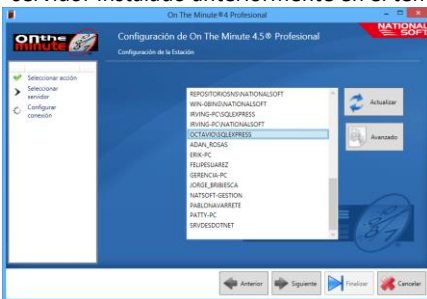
servidor instalado anteriormente en el con

On The Minute®4 Profesional

On the minute

Configuración de On The Minute 4.5® Profesional

Configuración de la Estación

NATIONAL SOFT

Seleccionar acción

Seleccionar servidor

Configurar conexión

REPOSITORIOSNS\NATIONALSOFT
WIN-0BIN\NATIONALSOFT
IRVING-PC\SQLEXPRESS
IRVING-PC\NATIONALSOFT
OCTAVIO\SQLEXPRESS
ADAN_ROSAS
ERIK-PC
FELIPESUAREZ
GERENCIA-PC
JORGE_BRIBIESCA
NATSOFT-GESTION
PABLONAVARRETE
PATTY-PC
SRVDESDOTNET

Actualizar

Avanzado

Anterior

Siguiente

Finalizar

Cancelar